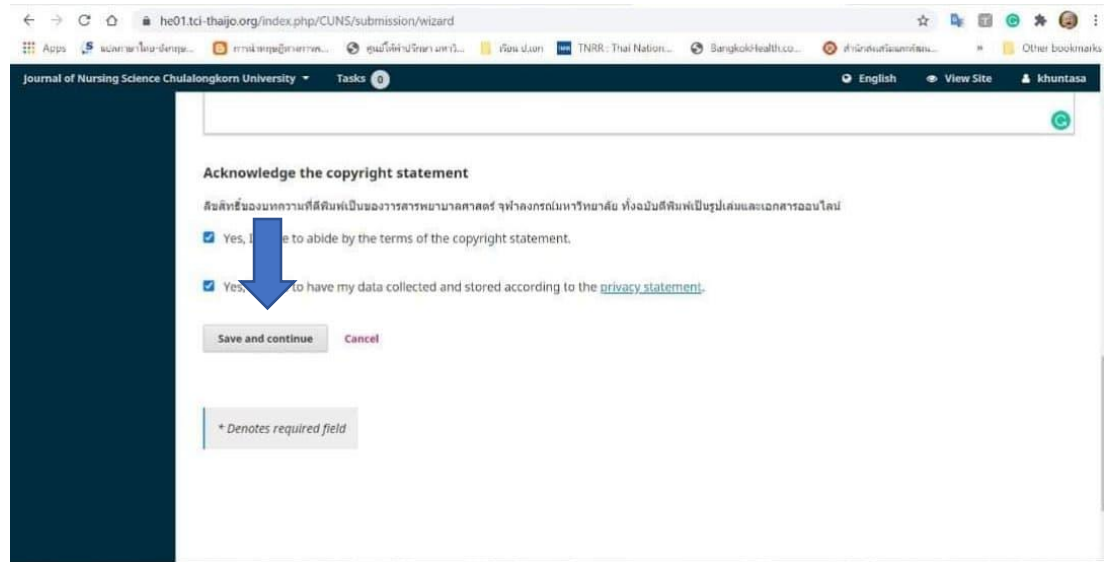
he01.tci-thaijo.org/index.php/CUNS/submission/wizard

Apps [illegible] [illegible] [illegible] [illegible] TNRR: Thai Nation... BangkokHealth.co... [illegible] » Other bookmarks

Journal of Nursing Science Chulalongkorn University ▾ Tasks 0 English View Site khuntasa

Acknowledge the copyright statement

ลิขสิทธิ์ของบทความที่ตีพิมพ์เป็นของวารสารพยาบาลศาสตร์ จุฬาลงกรณ์มหาวิทยาลัย ทั้งฉบับตีพิมพ์เป็นรูปเล่มและเอกสารออนไลน์

Yes, I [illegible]e to abide by the terms of the copyright statement.

Yes, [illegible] to have my data collected and stored according to the privacy statement.

Save and continue Cancel

* Denotes required field